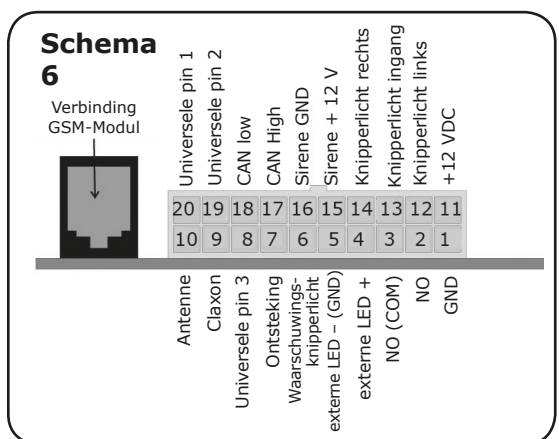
Schema 6

Verbinding GSM-Modul

Universele pin 1
Universele pin 2
CAN low
CAN High
Sirene GND
Sirene + 12 V
Knipperlicht rechts
Knipperlicht ingang
Knipperlicht links
+12 VDC

| 20 | 19 | 18 | 17 | 16 | 15 | 14 | 13 | 12 | 11 |
|---|---|---|---|---|---|---|---|---|---|
| 10 | 9 | 8 | 7 | 6 | 5 | 4 | 3 | 2 | 1 |

Antenne
Claxon
Universele pin 3
Ontsteking
Waarschuwingsknipperlicht
externe LED – (GND)
externe LED +
NO (COM)
NO
GND